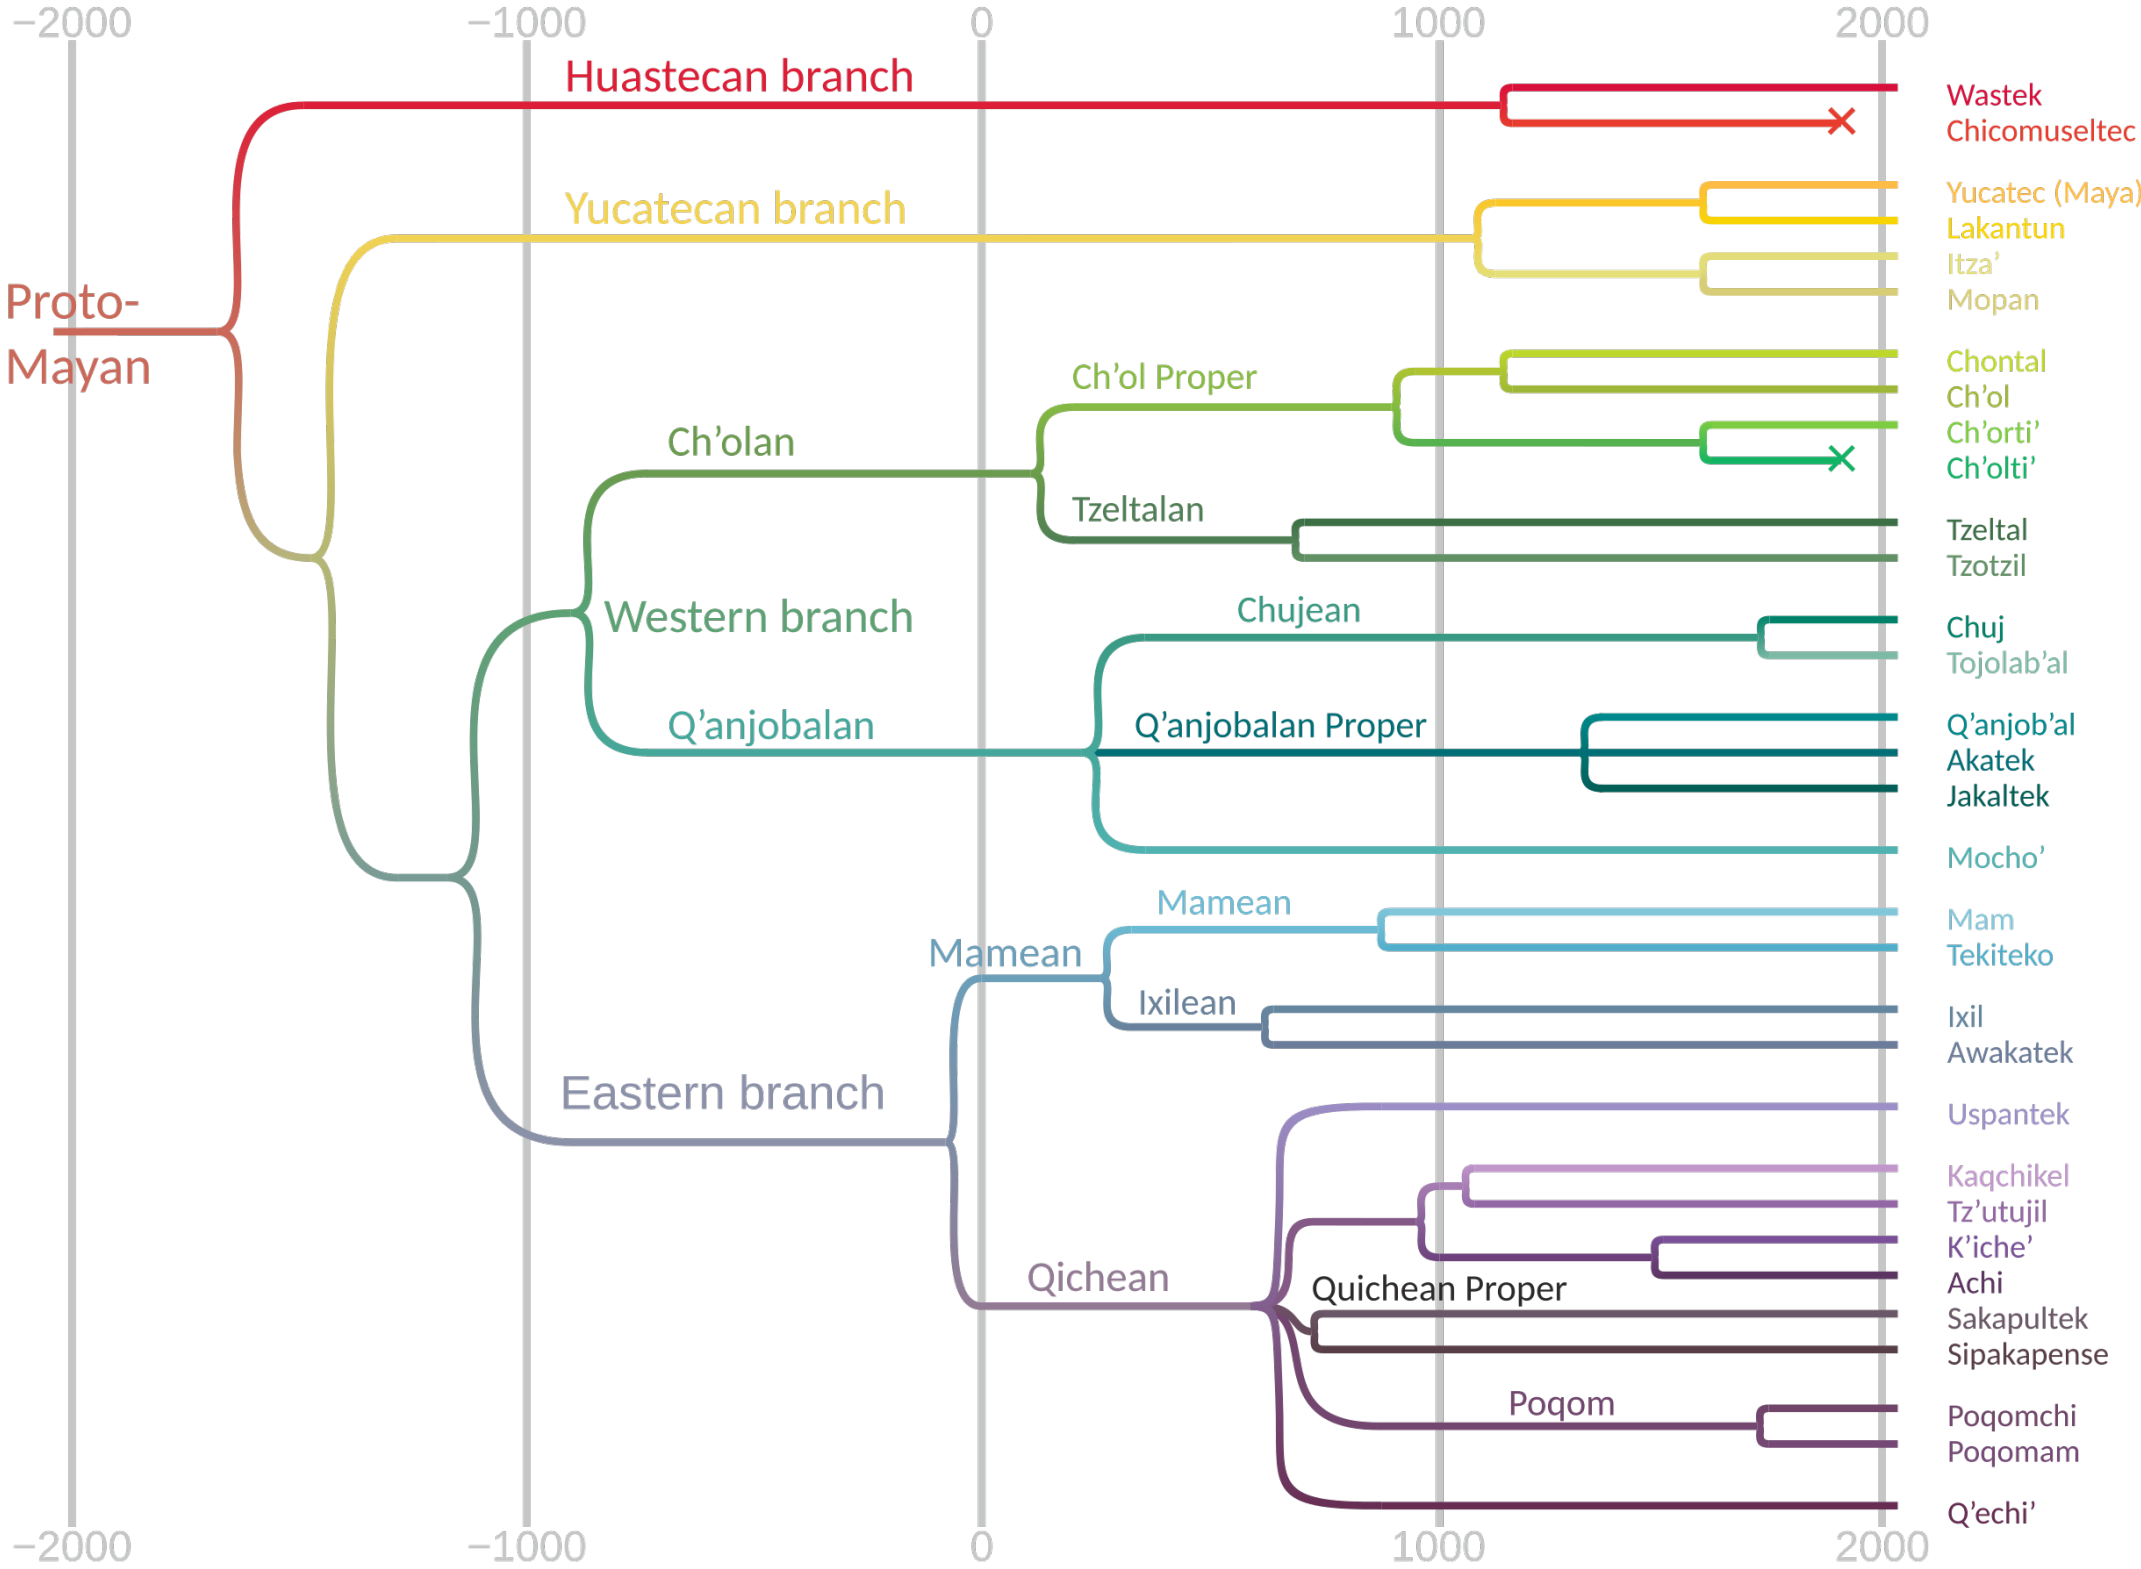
−2000 −1000 0 1000 2000

Proto-Mayan

Huastecan branch
Wastek
Chicomuseltec

Yucatecan branch
Yucatec (Maya)
Lakantun
Itza'
Mopan

Ch'olan
Ch'ol Proper
Chontal
Ch'ol
Ch'orti'
Ch'olti'
Tzeltalan
Tzeltal
Tzotzil

Western branch
Chujean
Chuj
Tojolab'al
Q'anjobalan
Q'anjobalan Proper
Q'anjob'al
Akatek
Jakaltek
Mocho'

Mamean
Mamean
Mam
Tekiteko
Ixilean
Ixil
Awakatek

Eastern branch
Uspantek
Kaqchikel
Tz'utujil
K'iche'
Achi
Qichean
Quichean Proper
Sakapultek
Sipakapense
Poqom
Poqomchi
Poqomam
Q'echi'

−2000 −1000 0 1000 2000